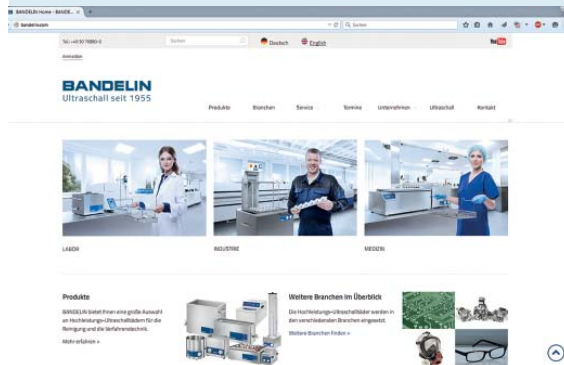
BANDELIN Home - BANDE... ×

bandelin.com

Suchen

Tel.: +49 30 76880-0

Suchen

Deutsch English

YouTube

Immobilien

BANDELIN
Ultraschall seit 1955

Produkte Branchen Service Termine Unternehmen Ultraschall Kontakt

LABOR

INDUSTRIE

MEDIZIN

Produkte

BANDELIN bietet Ihnen eine große Auswahl an Hochleistungs-Ultraschallbädern für die Reinigung und die Verfahrenstechnik.

Mehr erfahren »

Weitere Branchen im Überblick

Die Hochleistungs-Ultraschallbäder werden in den verschiedensten Branchen eingesetzt.

Weitere Branchen finden »